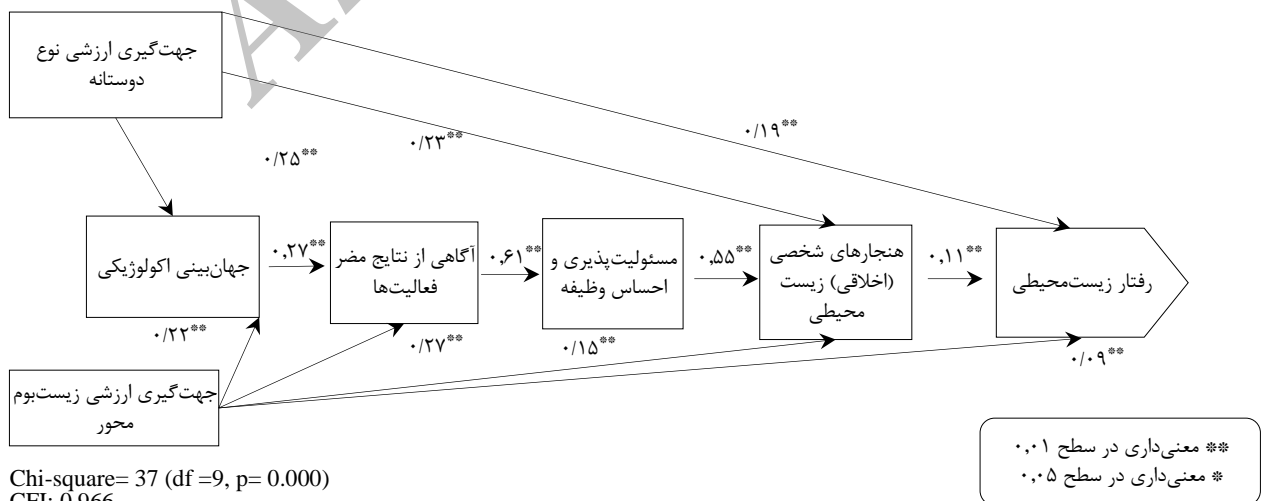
جهت‌گیری ارزشی نوع دوستانه

۰/۱۹**

۰/۲۳**

۰/۲۵**

جهان‌بینی اکولوژیکی

۰,۲۷**

آگاهی از نتایج مضر فعالیت‌ها

۰,۶۱**

مسئولیت‌پذیری و احساس وظیفه

۰,۵۵**

هنجارهای شخصی (اخلاقی) زیست محیطی

۰,۱۱**

رفتار زیست‌محیطی

۰/۲۲**

۰/۲۷**

۰/۱۵**

۰/۰۹**

جهت‌گیری ارزشی زیست‌بوم محور

** معنی‌داری در سطح ۰,۰۱
* معنی‌داری در سطح ۰,۰۵

Chi-square= 37 (df =9, p= 0.000)
CFI: 0.966